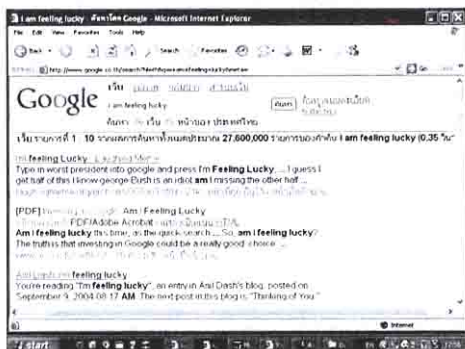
I am feeling lucky - ค้นหาโดย Google - Microsoft Internet Explorer

File Edit View Favorites Tools Help

Back Search Favorites

http://www.google.co.th/search?hl=th&q=i+am+feeling+lucky

Google

เว็บ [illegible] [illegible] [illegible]

I am feeling lucky

ค้นหา

ค้นหา: เว็บ หน้าเขียนด้วยภาษาไทย

เว็บ รายการที่ 1 - 10 จากผลการค้นหาทั้งหมดประมาณ 27,600,000 รายการของคำค้น i am feeling lucky (0.35 วินาที)

I'm feeling Lucky - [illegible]

Type in worst president into google and press I'm Feeling Lucky. ... I guess I get half of this I know george Bush is an idiot i am missing the other half ...

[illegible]

[PDF] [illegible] Am I Feeling Lucky

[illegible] PDF/Adobe Acrobat - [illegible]

Am I feeling lucky this time, as the quick search ... So, am I feeling lucky? The truth is that investing in Google could be a really good choice ...

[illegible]

Anil Dash: I'm feeling lucky

You're reading "I'm feeling lucky", an entry in Anil Dash's blog, posted on September 9, 2004 08:17 AM. The next post in this blog is "Thinking of You."

Internet

start